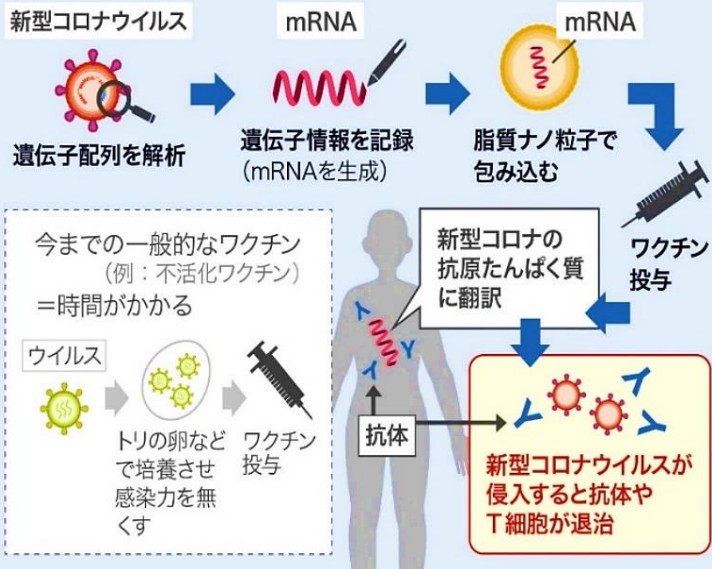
新型コロナウイルス

遺伝子配列を解析

mRNA

遺伝子情報を記録
（mRNAを生成）

mRNA

脂質ナノ粒子で
包み込む

ワクチン
投与

新型コロナの
抗原たんぱく質
に翻訳

今までの一般的なワクチン
（例：不活化ワクチン）
＝時間がかかる

ウイルス

トリの卵などで培養させ感染力を無くす

ワクチン
投与

抗体

新型コロナウイルスが
侵入すると抗体や
T細胞が退治